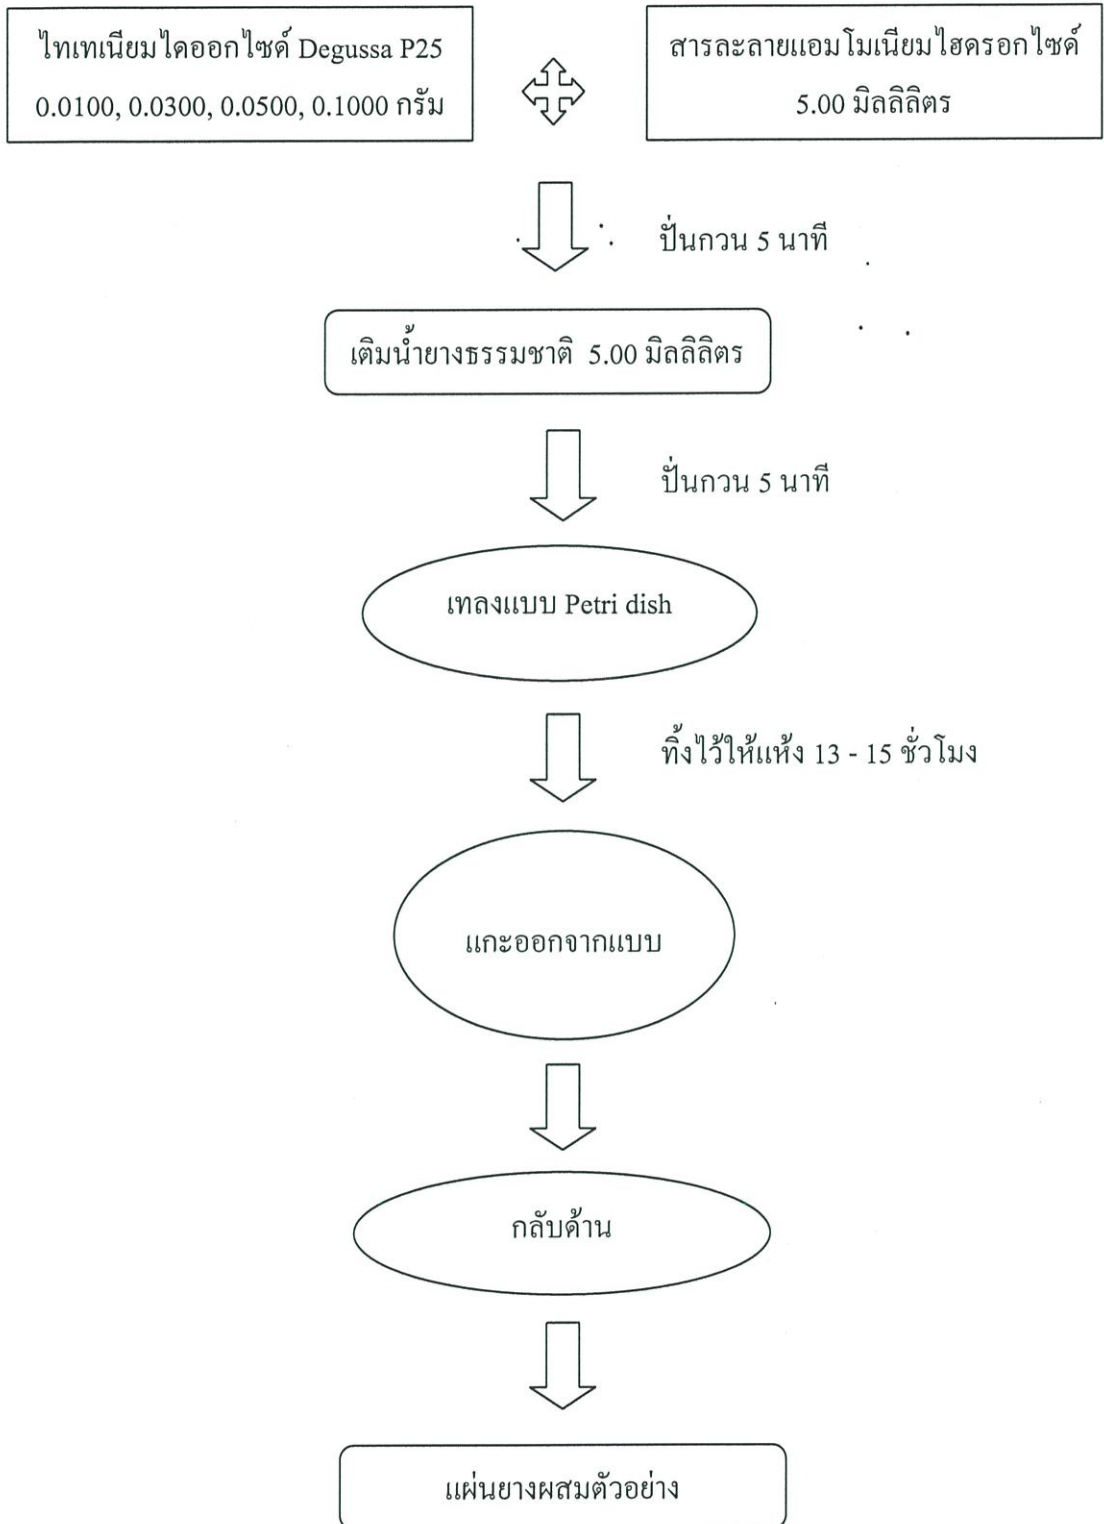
ไทเทเนียมไดออกไซด์ Degussa P25
0.0100, 0.0300, 0.0500, 0.1000 กรัม

สารละลายแอมโมเนียมไฮดรอกไซด์
5.00 มิลลิลิตร

ปั่นกวน 5 นาที

เติมน้ำยางธรรมชาติ 5.00 มิลลิลิตร

ปั่นกวน 5 นาที

เทลงแบบ Petri dish

ทิ้งไว้ให้แห้ง 13 - 15 ชั่วโมง

แกะออกจากแบบ

กลับด้าน

แผ่นยางผสมตัวอย่าง